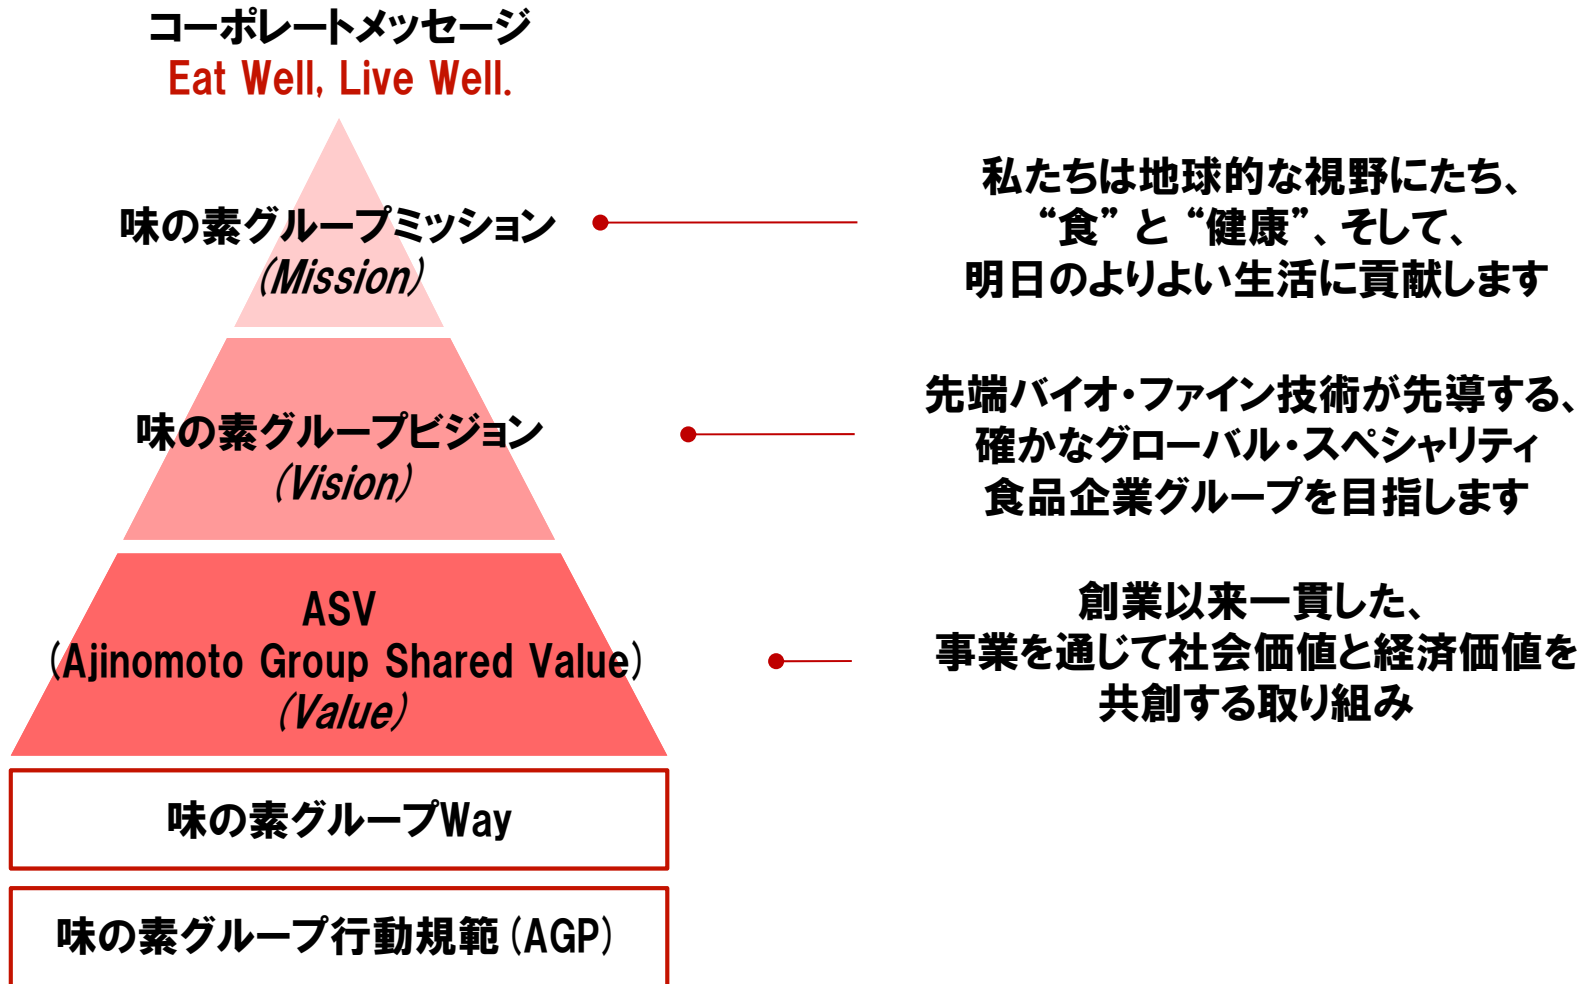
コーポレートメッセージ
Eat Well, Live Well.

味の素グループミッション
(Mission)

私たちは地球的な視野にたち、“食”と“健康”、そして、明日のよりよい生活に貢献します

味の素グループビジョン
(Vision)

先端バイオ・ファイン技術が先導する、確かなグローバル・スペシャリティ食品企業グループを目指します

ASV
(Ajinomoto Group Shared Value)
(Value)

創業以来一貫した、事業を通じて社会価値と経済価値を共創する取り組み

味の素グループWay

味の素グループ行動規範(AGP)